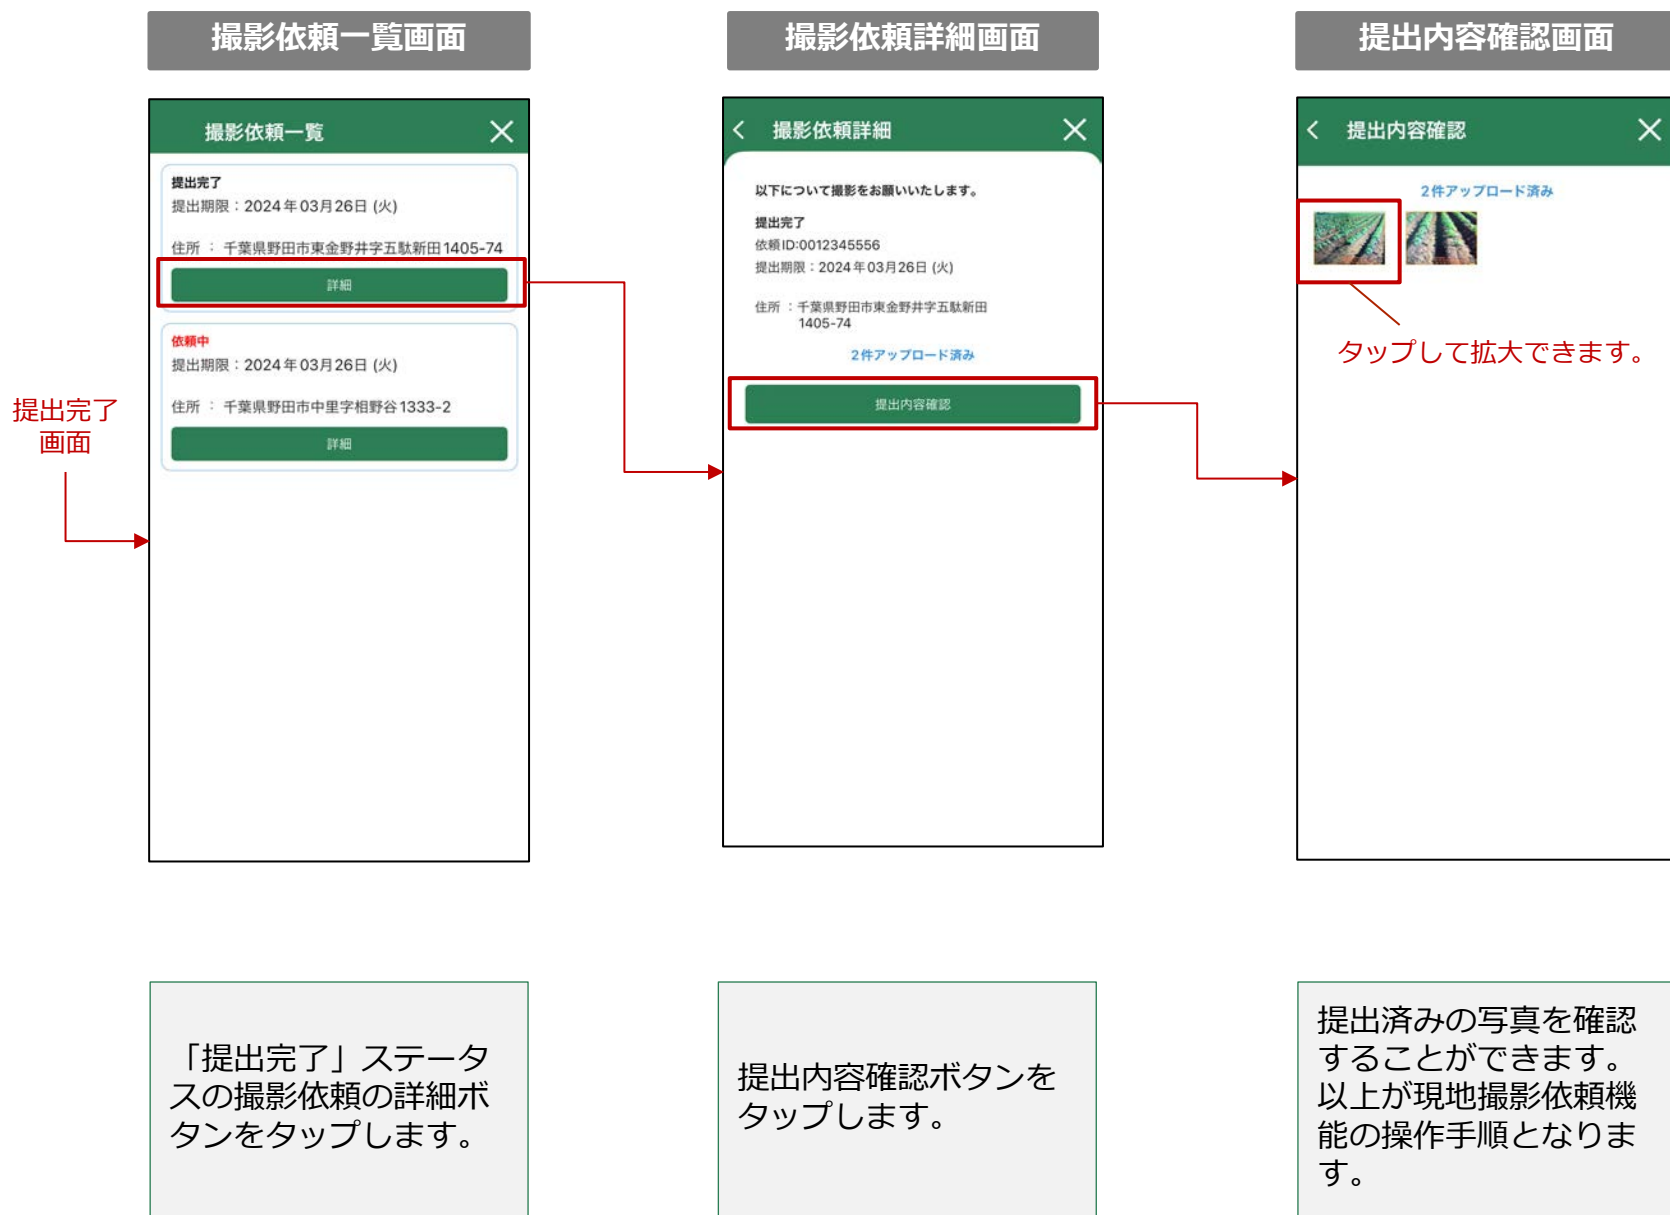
撮影依頼一覧画面

撮影依頼詳細画面

提出内容確認画面

撮影依頼一覧

提出完了
提出期限：2024年03月26日 (火)

住所 ： 千葉県野田市東金野井字五駄新田1405-74

詳細

依頼中
提出期限：2024年03月26日 (火)

住所 ： 千葉県野田市中里字相野谷1333-2

詳細

提出完了
画面

撮影依頼詳細

以下について撮影をお願いいたします。

提出完了
依頼ID:0012345556
提出期限：2024年03月26日 (火)

住所 ：千葉県野田市東金野井字五駄新田1405-74

2件アップロード済み

提出内容確認

提出内容確認

2件アップロード済み

タップして拡大できます。

「提出完了」ステータスの撮影依頼の詳細ボタンをタップします。

提出内容確認ボタンをタップします。

提出済みの写真を確認することができます。以上が現地撮影依頼機能の操作手順となります。